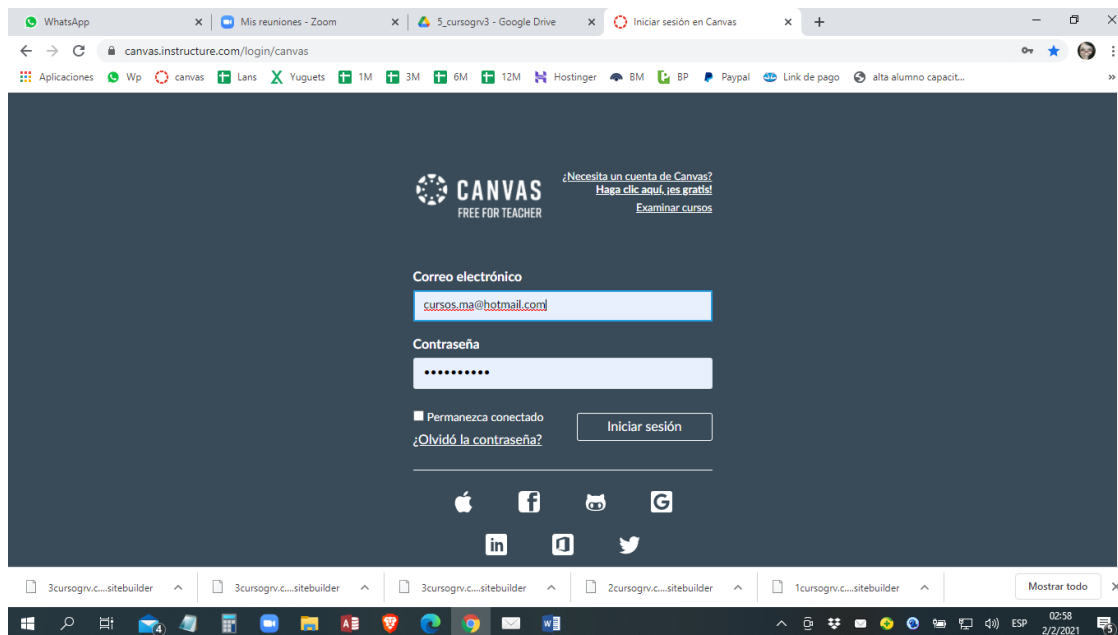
WhatsApp
Mis reuniones - Zoom
5_cursogrv3 - Google Drive
Iniciar sesión en Canvas

canvas.instructure.com/login/canvas

Aplicaciones Wp canvas Lans Yuguets 1M 3M 6M 12M Hostinger BM BP Paypal Link de pago alta alumno capacit...

CANVAS
FREE FOR TEACHER

¿Necesita un cuenta de Canvas?
Haga clic aquí, ¡es gratis!
Examinar cursos

Correo electrónico
cursos.ma@hotmail.com

Contraseña
••••••••••

Permanezca conectado
¿Olvidó la contraseña?
Iniciar sesión

3cursogrv.c....sitebuilder
3cursogrv.c....sitebuilder
3cursogrv.c....sitebuilder
2cursogrv.c....sitebuilder
1cursogrv.c....sitebuilder
Mostrar todo

ESP 02:58 2/2/2021